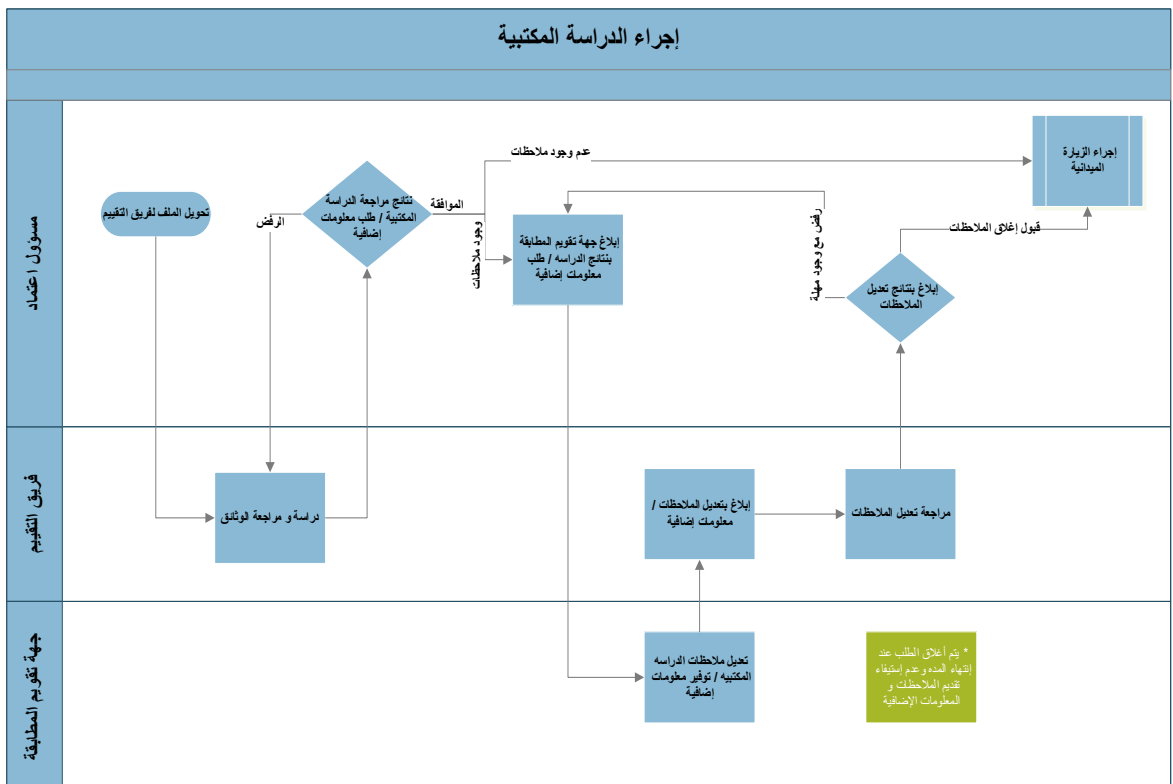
إجراء الدراسة المكتبية

مسؤول اعتماد

فريق التقييم

جهة تقويم المطابقة

تحويل الملف لفريق التقييم

نتائج مراجعة الدراسة المكتبية / طلب معلومات إضافية

الرفض

الموافقة

وجود ملاحظات

عدم وجود ملاحظات

إبلاغ جهة تقويم المطابقة بنتائج الدراسة / طلب معلومات إضافية

إجراء الزيارة الميدانية

قبول إغلاق الملاحظات

رفض مع وجود مهلة

إبلاغ بنتائج تعديل الملاحظات

دراسة و مراجعة الوثائق

إبلاغ بتعديل الملاحظات / معلومات إضافية

مراجعة تعديل الملاحظات

تعديل ملاحظات الدراسه المكتبيه / توفير معلومات إضافية

* يتم أغلاق الطلب عند إنتهاء المده وعدم إستيفاء تقديم الملاحظات و المعلومات الإضافية